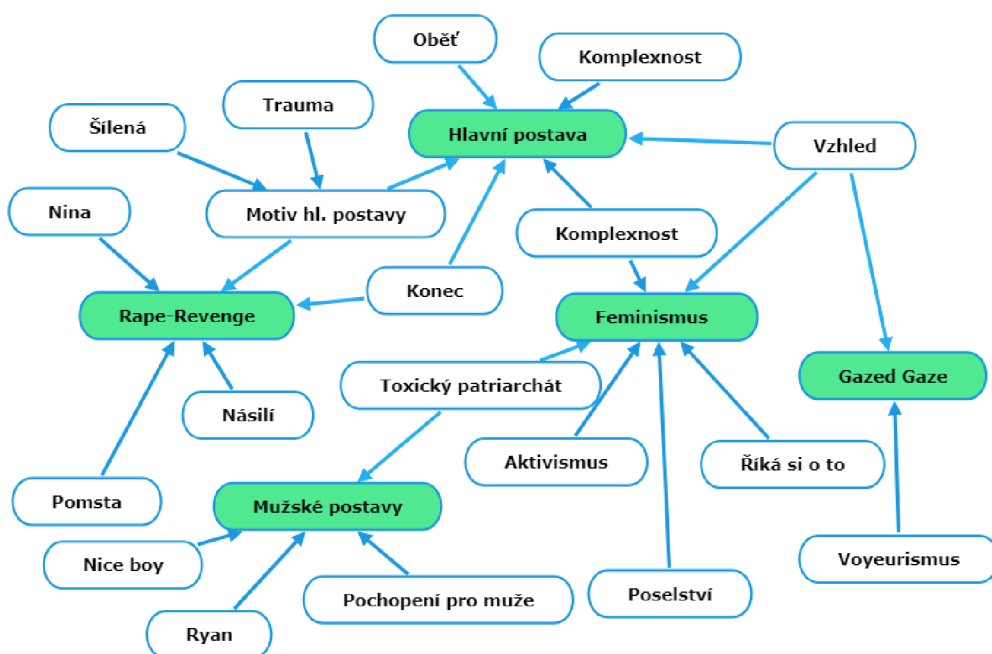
Oběť

Komplexnost

Trauma

Šílená

Hlavní postava

Vzhled

Nina

Motiv hl. postavy

Komplexnost

Konec

Rape-Revenge

Feminismus

Gazed Gaze

Toxický patriarchát

Násilí

Aktivismus

Říká si o to

Pomsta

Mužské postavy

Nice boy

Voyeurismus

Pochopení pro muže

Poselství

Ryan